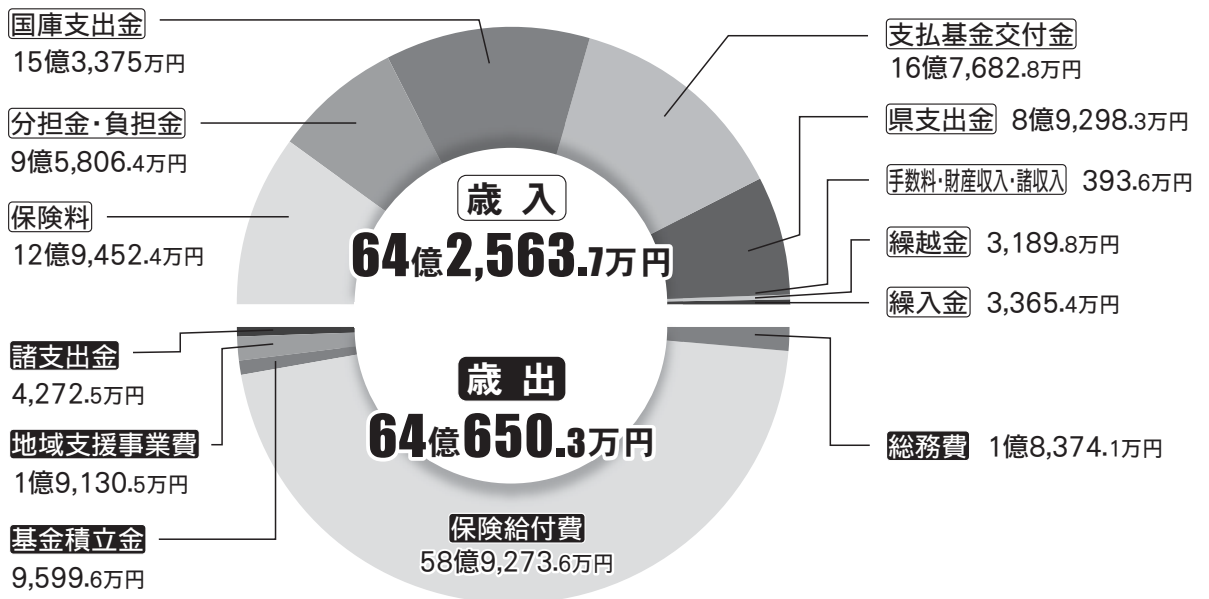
国庫支出金
15億3,375万円

分担金・負担金
9億5,806.4万円

保険料
12億9,452.4万円

支払基金交付金
16億7,682.8万円

県支出金 8億9,298.3万円

手数料・財産収入・諸収入 393.6万円

繰越金 3,189.8万円

繰入金 3,365.4万円

歳入
64億2,563.7万円

歳出
64億650.3万円

諸支出金
4,272.5万円

地域支援事業費
1億9,130.5万円

基金積立金
9,599.6万円

総務費 1億8,374.1万円

保険給付費
58億9,273.6万円